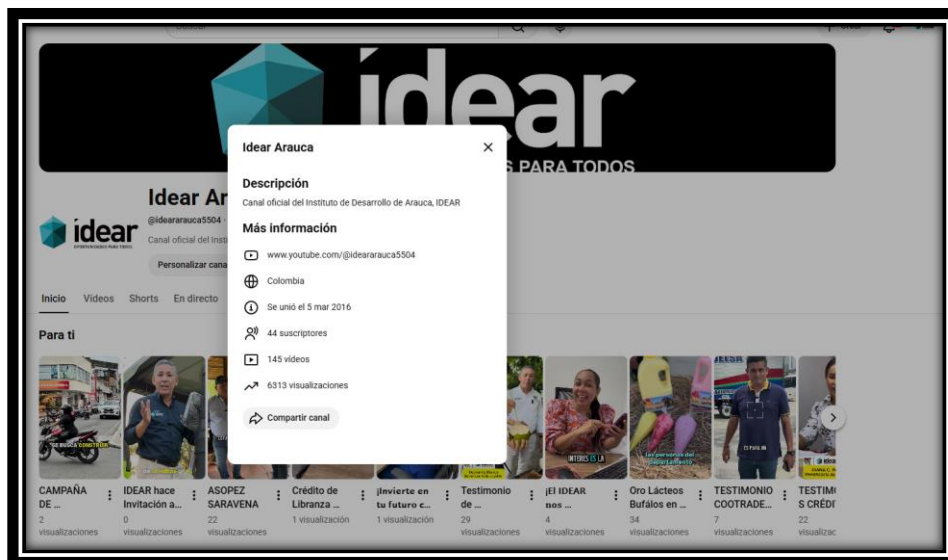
idear
S PARA TODOS

Idear Ar
@ideararauca5504
Canal oficial del Insti
Personalizar cana

Inicio Videos Shorts En directo

Para ti

Idear Arauca

Descripción
Canal oficial del Instituto de Desarrollo de Arauca, IDEAR

Más información
www.youtube.com/@ideararauca5504
Colombia
Se unió el 5 mar 2016
44 suscriptores
145 videos
6313 visualizaciones
Compartir canal

CAMPAÑA DE ... 2 visualizaciones
IDEAR hace Invitación a... 0 visualizaciones
ASOPEZ SARAVENA 22 visualizaciones
Crédito de Libranza ... 1 visualización
¡Invierte en tu futuro c... 1 visualización
Testimonio de ... 29 visualizaciones
¡El IDEAR nos ... 4 visualizaciones
Oro Lácteos Bufálos en ... 34 visualizaciones
TESTIMONIO COOTRADE... 7 visualizaciones
TESTIM S CRÉDI 22 visualizac